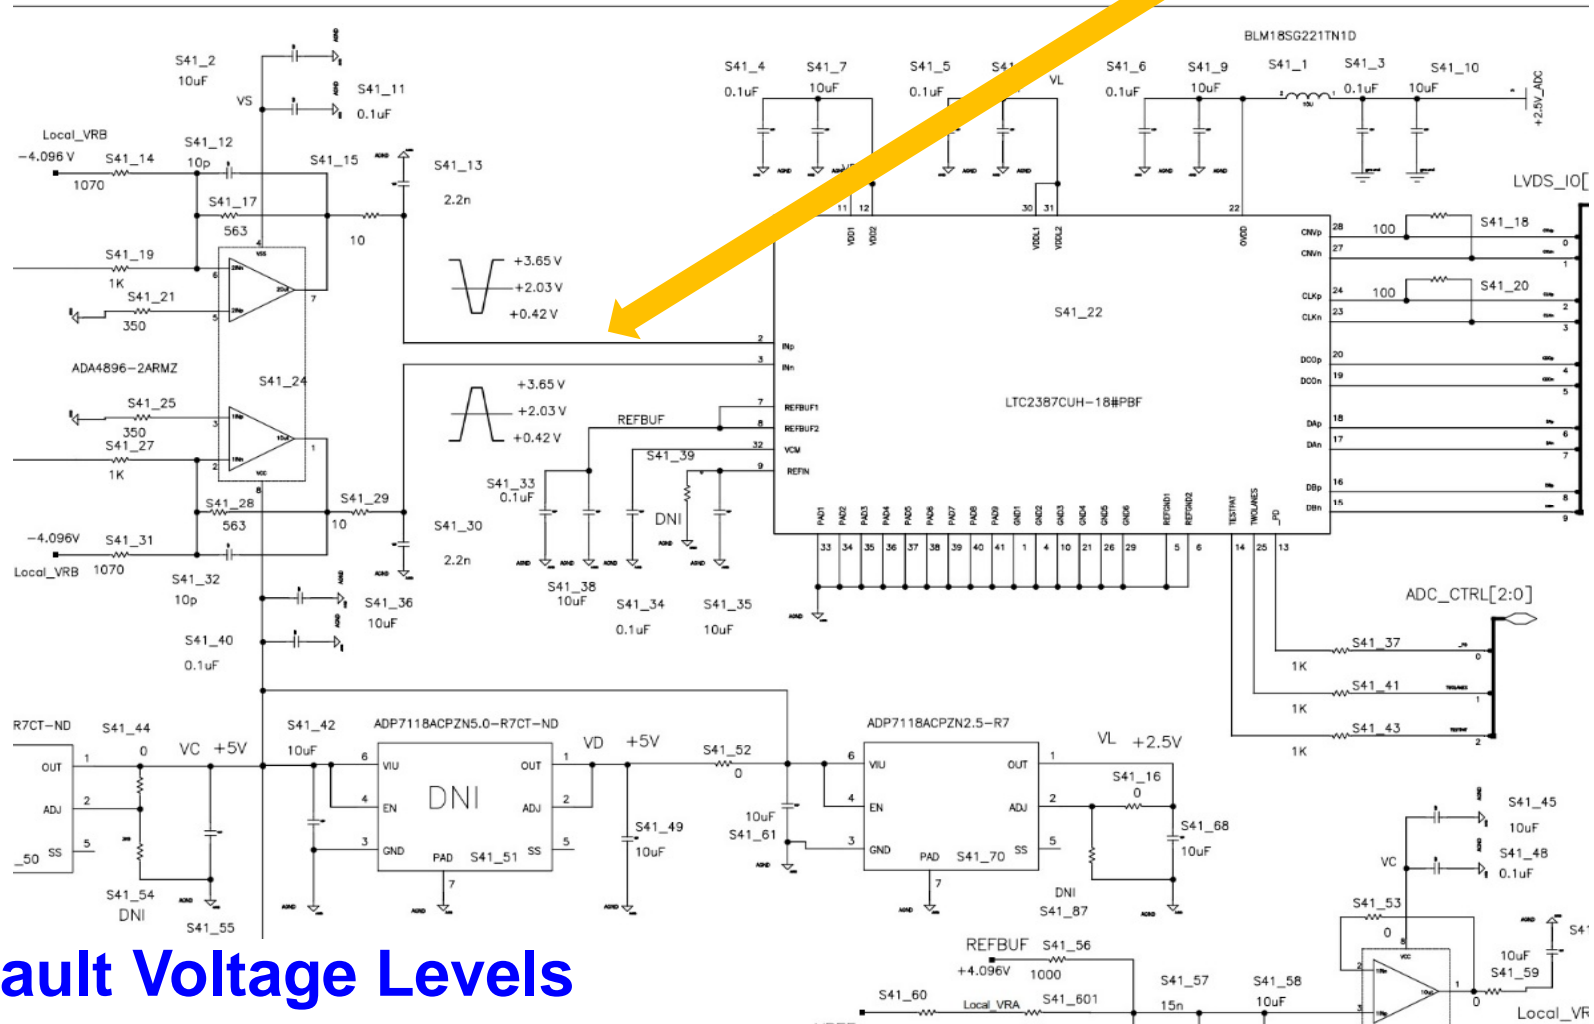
BLM18SG221TN1D

S41_2
10uF
VS
S41_11
0.1uF
Local_VRB
-4.096 V
S41_14
1070
S41_12
10p
S41_15
S41_13
2.2n
S41_17
563
10
S41_19
1K
S41_21
350
ADA4896-2ARMZ
S41_24
S41_25
350
S41_27
1K
S41_28
563
S41_29
10
S41_30
2.2n
-4.096V
S41_31
Local_VRB
1070
S41_32
10p
S41_36
10uF
S41_40
0.1uF

+3.65 V
+2.03 V
+0.42 V
+3.65 V
+2.03 V
+0.42 V
REFBUF
S41_39
S41_33
0.1uF
DNI
S41_38
10uF
S41_34
0.1uF
S41_35
10uF

S41_4
0.1uF
S41_7
10uF
S41_5
0.1uF
S41
VL
S41_6
0.1uF
S41_9
10uF
S41_1
S41_3
0.1uF
S41_10
10uF
+2.5V_ADC
LVDS_IO[

S41_22
LTC2387CUH-18#PBF
INp
INn
REFBUF1
REFBUF2
VCM
REFIN
VDD1
VDD2
VDDL1
VDDL2
OVDD
CNVp
CNVn
CLKp
CLKn
DCOp
DCOn
DAp
DAn
DBp
DBn
TESTPAT
TWOLANES
PD
100
S41_18
100
S41_20
ADC_CTRL[2:0]
S41_37
1K
S41_41
1K
S41_43
1K

R7CT-ND
S41_44
0
VC +5V
OUT
ADJ
SS
_50
S41_54
DNI
S41_55
S41_42
10uF
ADP7118ACPZN5.0-R7CT-ND
VIU
EN
GND
DNI
OUT
ADJ
SS
PAD
S41_51
VD +5V
S41_49
10uF
S41_52
0
10uF
S41_61
ADP7118ACPZN2.5-R7
VIU
EN
GND
PAD
S41_70
OUT
ADJ
SS
VL +2.5V
S41_16
0
S41_68
10uF
DNI
S41_87
REFBUF
S41_56
+4.096V
1000
S41_60
Local_VRA
S41_601
S41_57
15n
S41_58
10uF
S41_45
10uF
VC
S41_48
0.1uF
S41_53
0
10uF
S41_59
0
Local_VR
S41

ault Voltage Levels